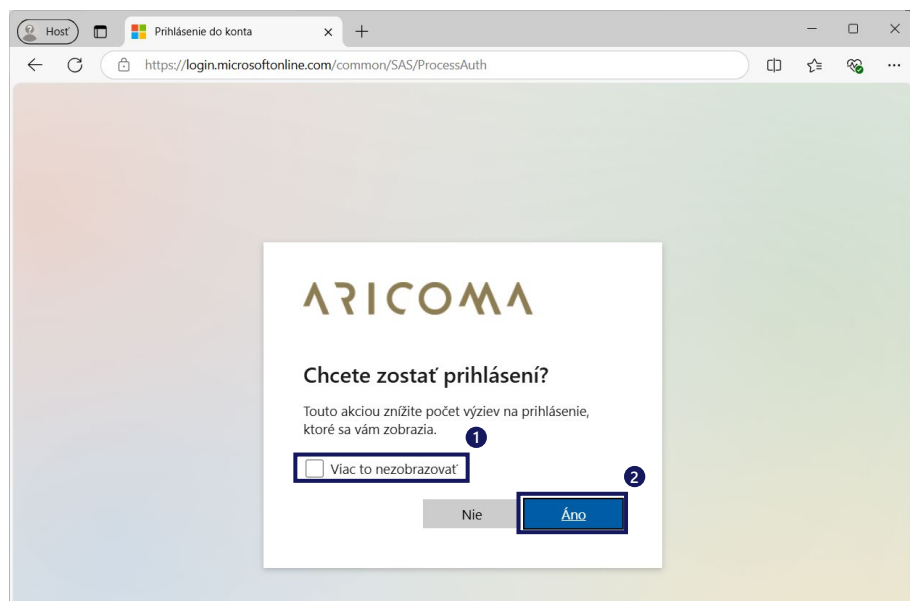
Hosť

Prihlásenie do konta

https://login.microsoftonline.com/common/SAS/ProcessAuth

ARICOMA

Chcete zostať prihlásení?

Touto akciou znížite počet výziev na prihlásenie, ktoré sa vám zobrazia.

1

Viac to nezobrazovať

2

Nie

Áno